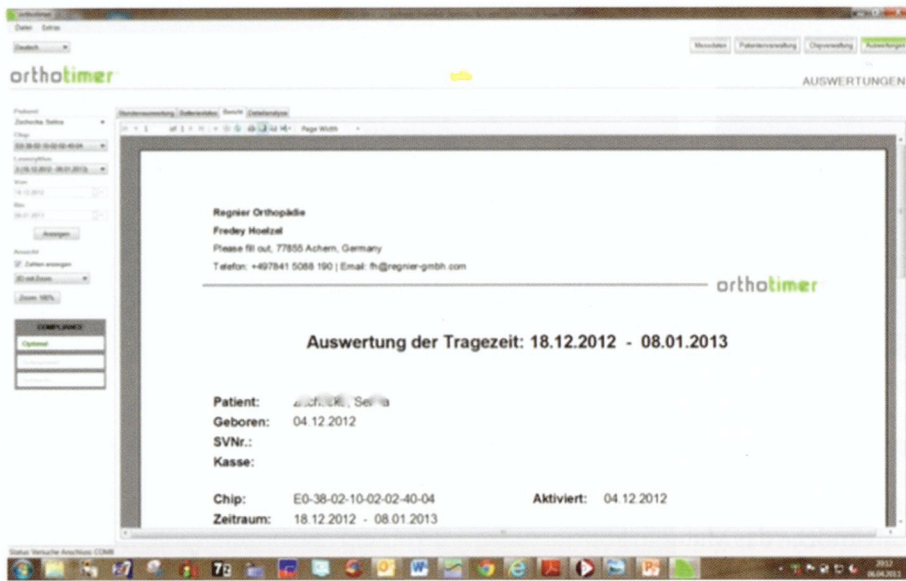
orthotimer

Datei Extras

Deutsch

Messdaten Patientenverwaltung Chipverwaltung Auswertungen

orthotimer

AUSWERTUNGEN

Patient
Zscheche Selina
Chip
E0-38-02-10-02-02-40-04
Lesezeitraum
3 (18.12.2012 - 08.01.2013)
Von
18.12.2012
Bis
08.01.2013
Anzeigen
Ansicht
Zeilen anzeigen
3D mit Zoom
Zoom 100%

COMPLIANCE
Optimal

Stundenauswertung Seitenansicht Bericht Detailanalyse

of 1 Page Width

Regnier Orthopädie
Fredey Hoelzel
Please fill out, 77855 Achern, Germany
Telefon: +497841 5088 190 | Email: fh@regnier-gmbh.com

orthotimer

Auswertung der Tragezeit: 18.12.2012 - 08.01.2013

Patient: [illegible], Se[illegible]
Geboren: 04.12.2012
SVNr.:
Kasse:

Chip: E0-38-02-10-02-02-40-04 Aktiviert: 04.12.2012
Zeitraum: 18.12.2012 - 08.01.2013

Status: Versuche Anschluss COM8

2012
08.04.2013